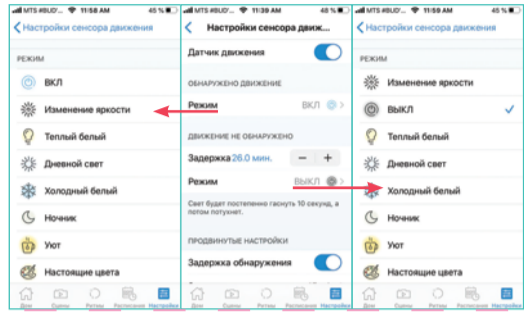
MTS #BUD' 11:58 AM 45 %
Настройки сенсора движения
РЕЖИМ
ВКЛ
Изменение яркости
Теплый белый
Дневной свет
Холодный белый
Ночник
Уют
Настоящие цвета
Дом Сцены Ритмы Расписания Настройки

MTS #BUD' 11:39 AM 45 %
Настройки сенсора движе...
Датчик движения
ОБНАРУЖЕНО ДВИЖЕНИЕ
Режим ВКЛ
ДВИЖЕНИЕ НЕ ОБНАРУЖЕНО
Задержка 26.0 мин. − +
Режим ВЫКЛ
Свет будет постепенно гаснуть 10 секунд, а потом потухнет.
ПРОДВИНУТЫЕ НАСТРОЙКИ
Задержка обнаружения
Дом Сцены Ритмы Расписания Настройки

MTS #BUD' 11:59 AM 45 %
Настройки сенсора движения
РЕЖИМ
Изменение яркости
ВЫКЛ
Теплый белый
Дневной свет
Холодный белый
Ночник
Уют
Настоящие цвета
Дом Сцены Ритмы Расписания Настройки